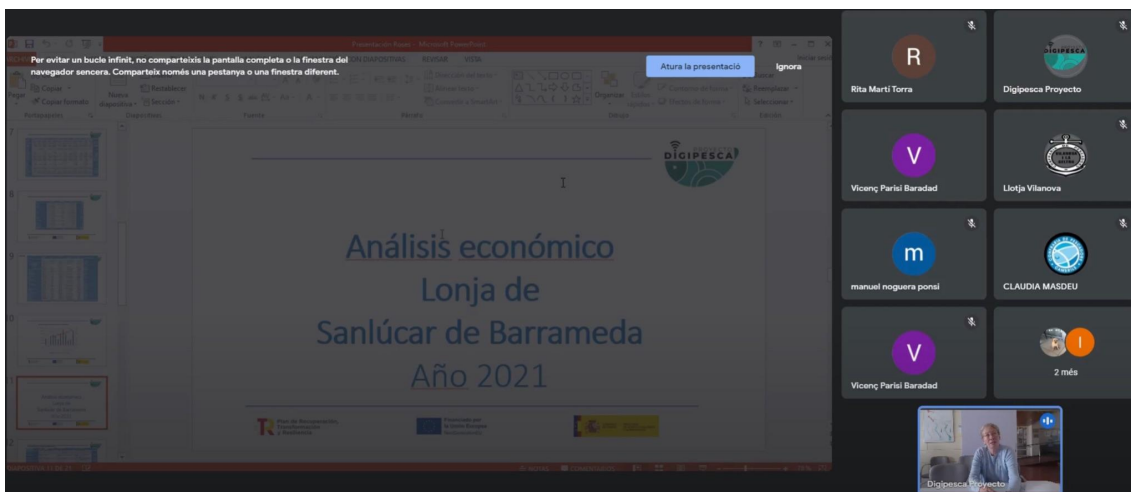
Presentación Basel - Microsoft PowerPoint

Per evitar un bucle infinit, no comparteixis la pantalla completa o la finestra del navegador sencera. Comparteix només una pestanya o una finestra diferent.

Atura la presentació

Ignora

DIGIPESCA

Análisis económico
Lonja de
Sanlúcar de Barrameda
Año 2021

Plan de Recuperación, Transformación y Resiliencia

Financiado por la Unión Europea NextGenerationEU

R
Rita Martí Torra

Digipesca Proyecto

V
Vicenç Parisi Baradad

Llotja Vilanova

m
manuel noguera ponsi

CLAUDIA MASDEU

V
Vicenç Parisi Baradad

I
2 més

Digipesca Proyecto